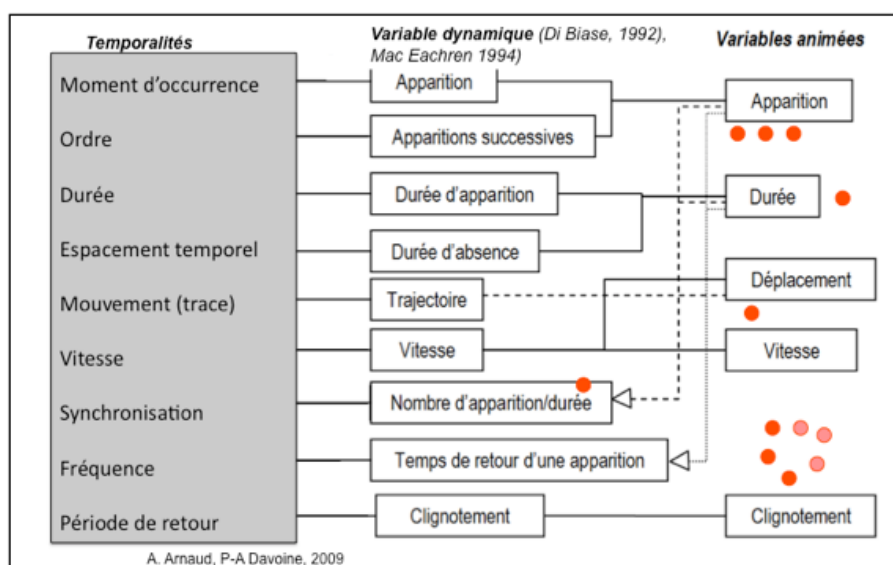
Temporalités

Moment d'occurrence

Ordre

Durée

Espacement temporel

Mouvement (trace)

Vitesse

Synchronisation

Fréquence

Période de retour

Variable dynamique (Di Biase, 1992), Mac Eachren 1994)

Apparition

Apparitions successives

Durée d'apparition

Durée d'absence

Trajectoire

Vitesse

Nombre d'apparition/durée

Temps de retour d'une apparition

Clignotement

Variables animées

Apparition

Durée

Déplacement

Vitesse

Clignotement

A. Arnaud, P-A Davoine, 2009